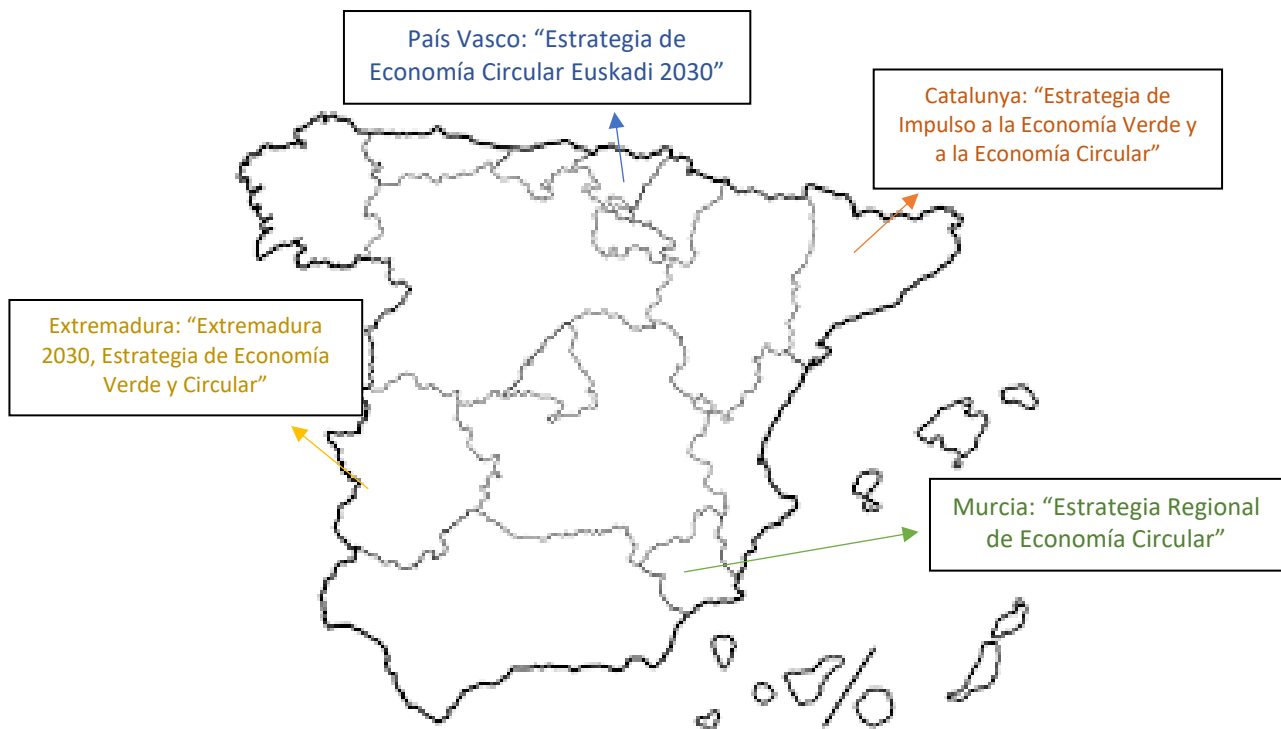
País Vasco: “Estrategia de Economía Circular Euskadi 2030”

Catalunya: “Estrategia de Impulso a la Economía Verde y a la Economía Circular”

Extremadura: “Extremadura 2030, Estrategia de Economía Verde y Circular”

Murcia: “Estrategia Regional de Economía Circular”